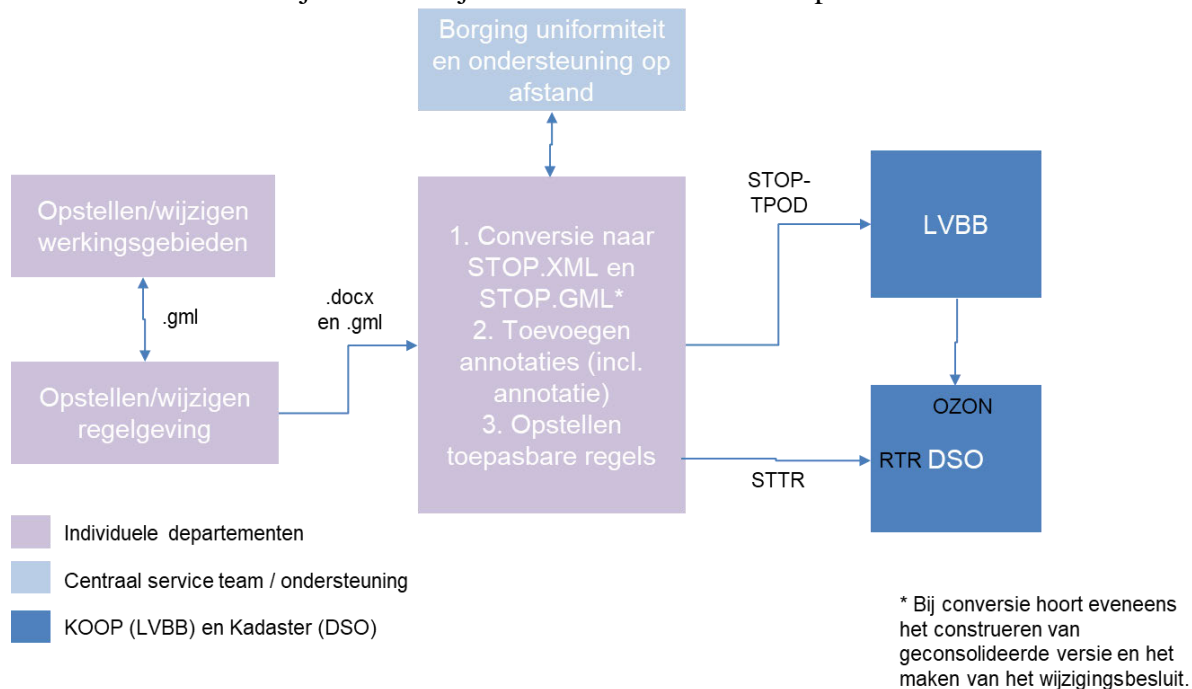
Borging uniformiteit en ondersteuning op afstand

Opstellen/wijzigen werkingsgebieden

.gml

Opstellen/wijzigen regelgeving

.docx en .gml

1. Conversie naar STOP.XML en STOP.GML*
2. Toevoegen annotaties (incl. annotatie)
3. Opstellen toepasbare regels

STOP-TPOD

LVBB

OZON

RTR DSO

STTR

Individuele departementen

Centraal service team / ondersteuning

KOOP (LVBB) en Kadaster (DSO)

* Bij conversie hoort eveneens het construeren van geconsolideerde versie en het maken van het wijzigingsbesluit.